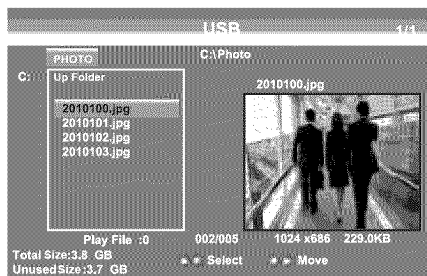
USB

1/1

PHOTO

C:\Photo

C:

Up Folder

2010100.jpg

2010100.jpg

2010101.jpg

2010102.jpg

2010103.jpg

Play File :0

002/005

1024 x686

229.0KB

Total Size:3.8 GB

UnusedSize:3.7 GB

Select

Move